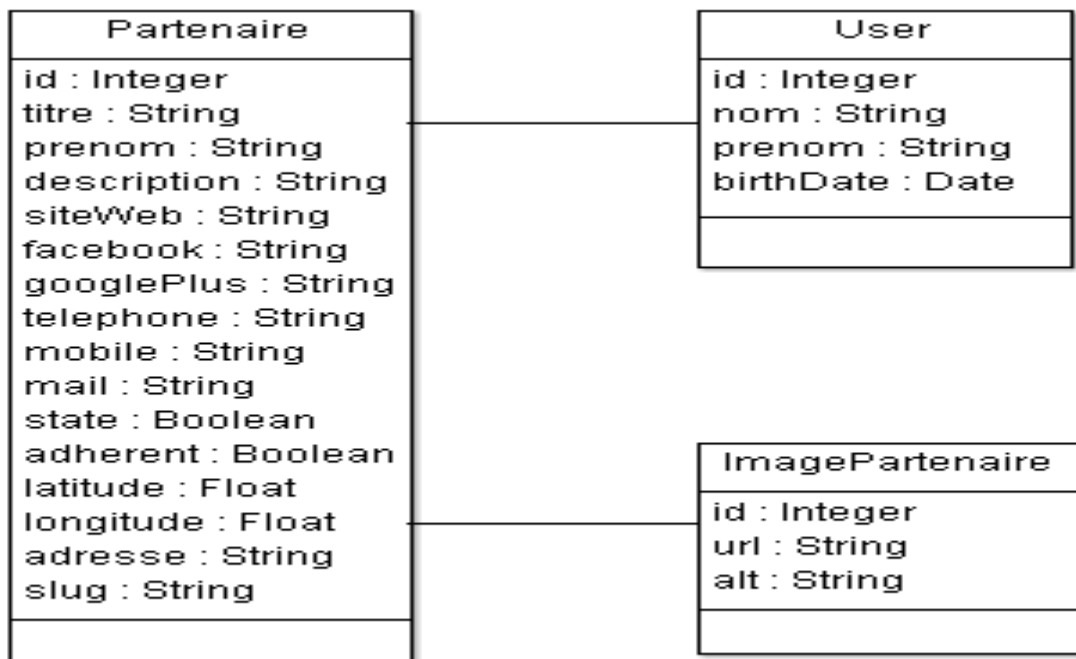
Partenaire
id : Integer
titre : String
prenom : String
description : String
siteWeb : String
facebook : String
googlePlus : String
telephone : String
mobile : String
mail : String
state : Boolean
adherent : Boolean
latitude : Float
longitude : Float
adresse : String
slug : String

User
id : Integer
nom : String
prenom : String
birthDate : Date

ImagePartenaire
id : Integer
url : String
alt : String